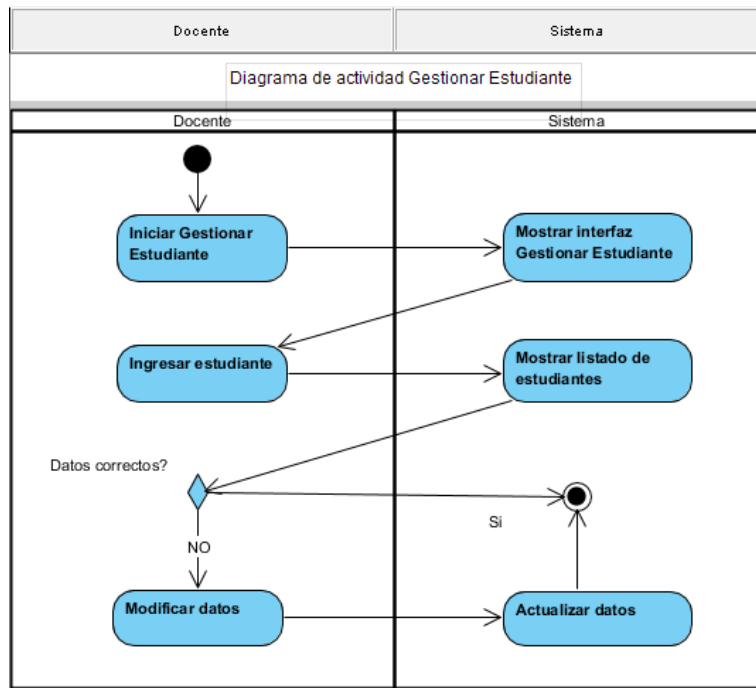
Docente

Sistema

Diagrama de actividad Gestionar Estudiante

Docente

Sistema

Iniciar Gestionar Estudiante

Mostrar interfaz Gestionar Estudiante

Ingresar estudiante

Mostrar listado de estudiantes

Datos correctos?

Si

NO

Modificar datos

Actualizar datos